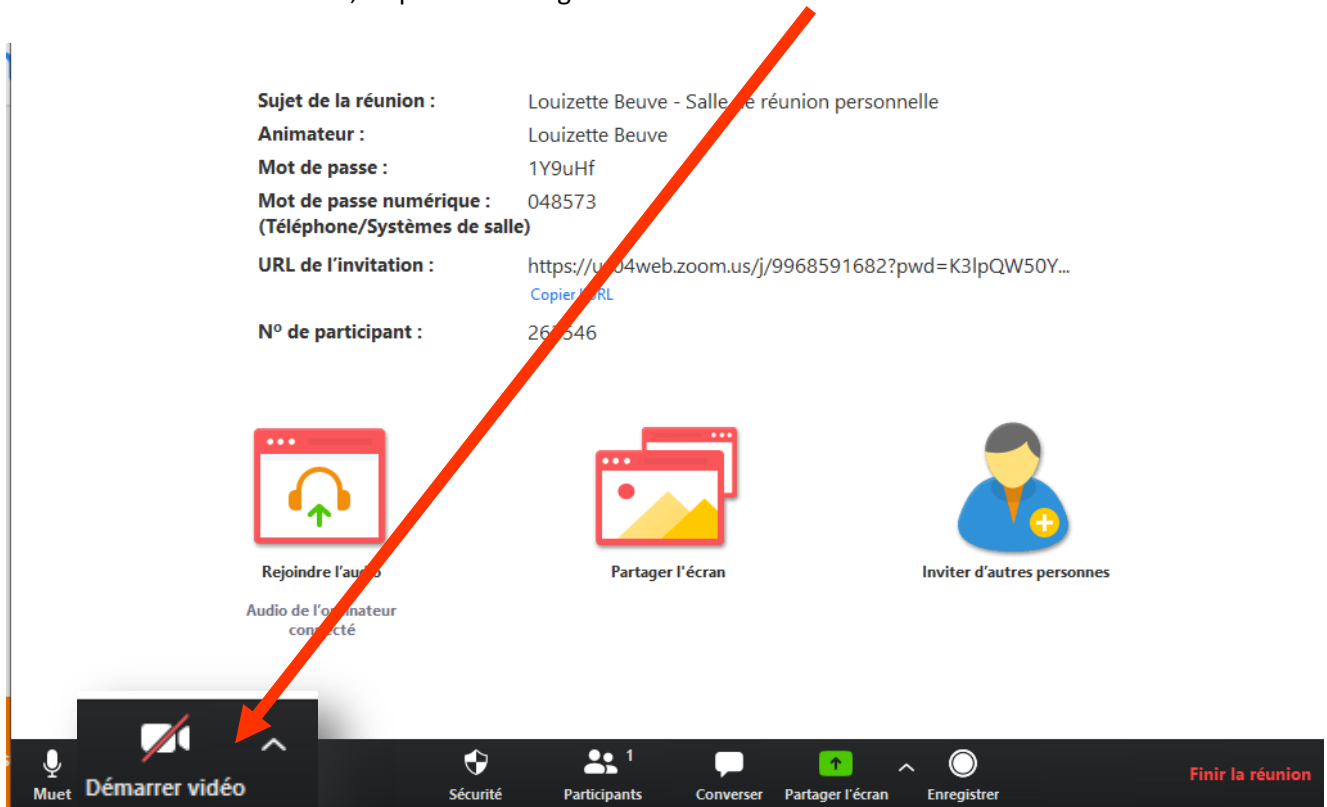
Sujet de la réunion : Louizette Beuve - Salle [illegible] réunion personnelle
Animateur : Louizette Beuve
Mot de passe : 1Y9uHf
Mot de passe numérique : (Téléphone/Systèmes de salle) 048573
URL de l'invitation : https://u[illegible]04web.zoom.us/j/9968591682?pwd=K3lpQW50Y...
Copier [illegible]URL
Nº de participant : 26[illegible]546

Rejoindre l'au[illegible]
Audio de l'o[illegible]inateur co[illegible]ecté

Partager l'écran

Inviter d'autres personnes

Muet
Démarrer vidéo
Sécurité
1
Participants
Converser
Partager l'écran
Enregistrer
Finir la réunion